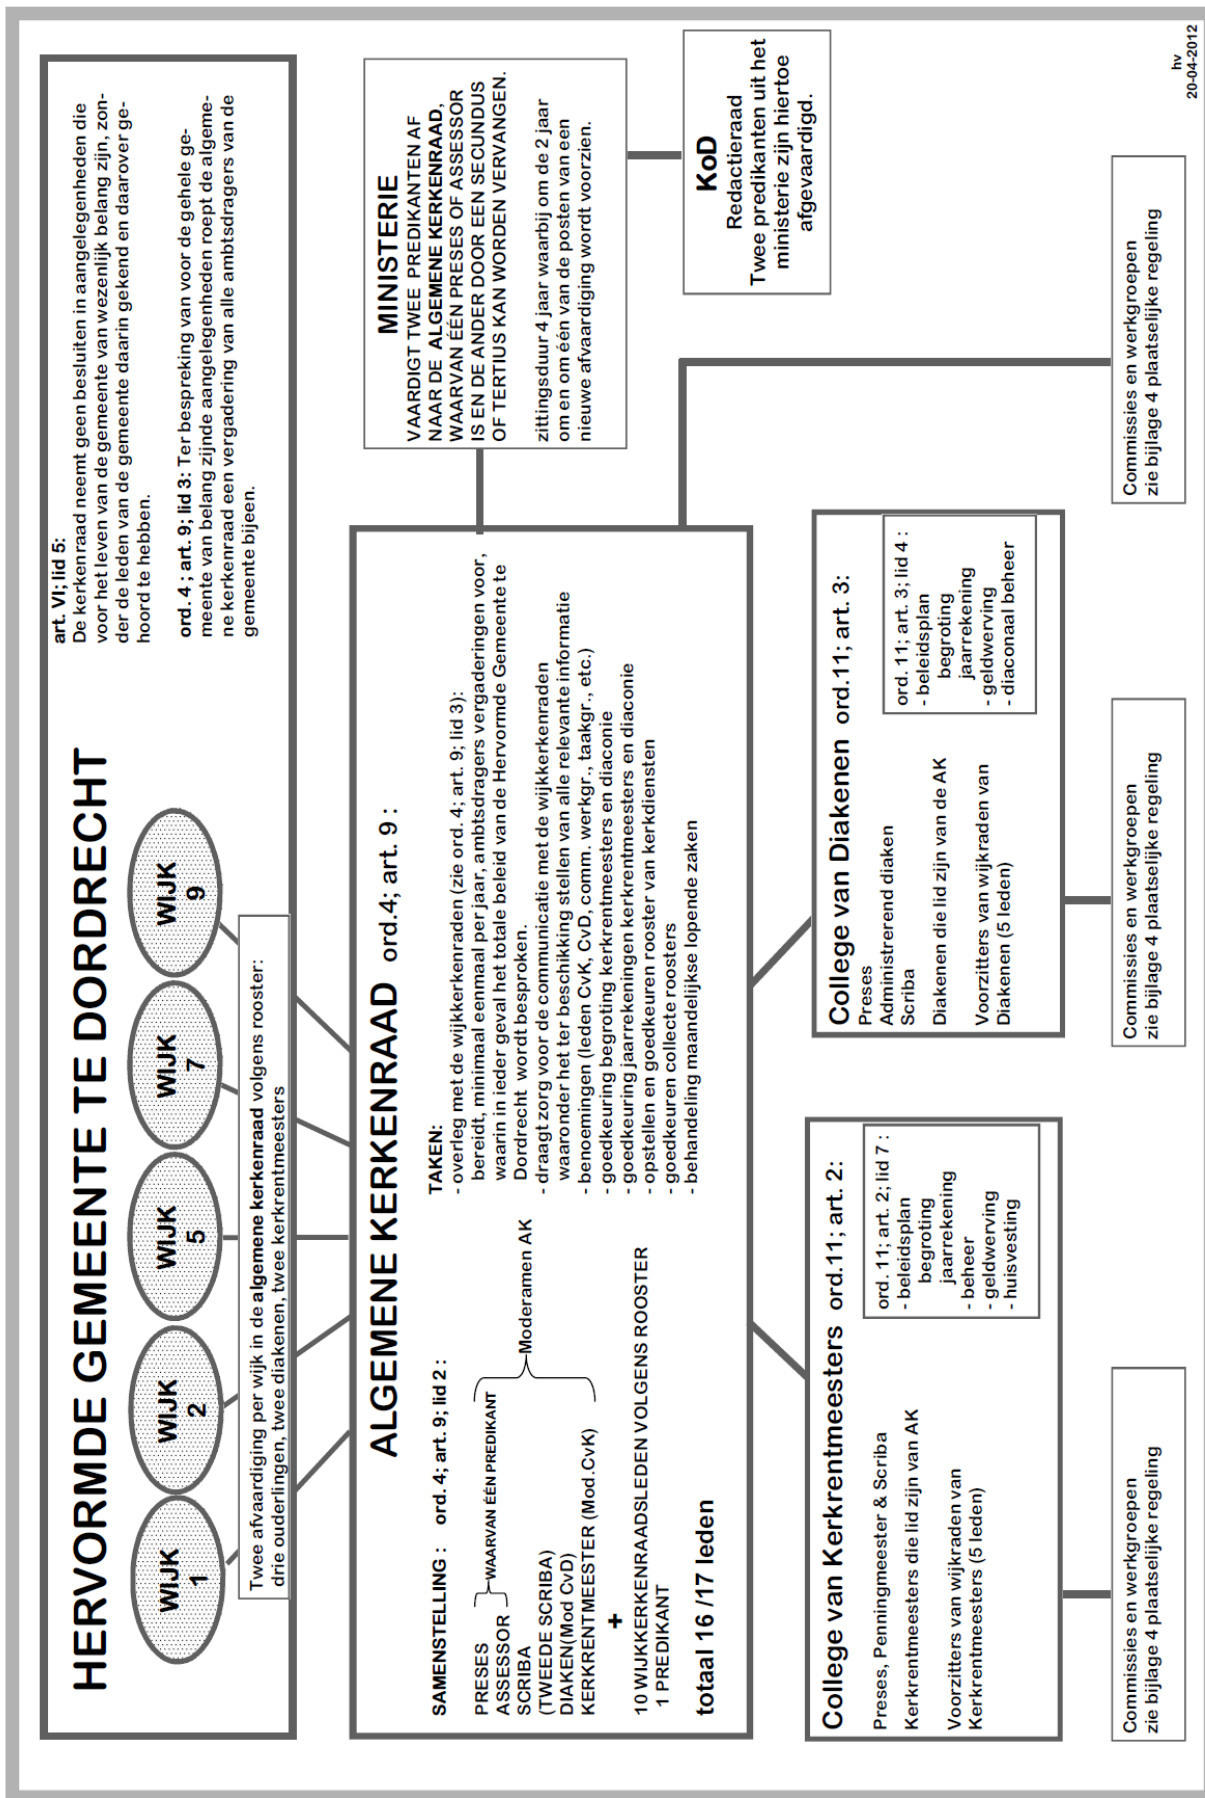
HERVORMDE GEMEENTE TE DORDRECHT

WIJK 1

WIJK 2

WIJK 5

WIJK 7

WIJK 9

Twee afvaardiging per wijk in de **algemene kerkenraad** volgens rooster: drie ouderlingen, twee diakenen, twee kerkrentmeesters

art. VI; lid 5:
De kerkenraad neemt geen besluiten in aangelegenheden die voor het leven van de gemeente van wezenlijk belang zijn, zonder de leden van de gemeente daarin gekend en daarover gehoord te hebben.

ord. 4 ; art. 9; lid 3: Ter bespreking van voor de gehele gemeente van belang zijnde aangelegenheden roept de algemene kerkenraad een vergadering van alle ambtsdragers van de gemeente bijeen.

MINISTERIE
VAARDIGT TWEE PREDIKANTEN AF NAAR DE ALGEMENE KERKENRAAD, WAARVAN ÉÉN PRESES OF ASSESSOR IS EN DE ANDER DOOR EEN SECUNDUS OF TERTIUS KAN WORDEN VERVANGEN.

zittingsduur 4 jaar waarbij om de 2 jaar om en om één van de posten van een nieuwe afvaardiging wordt voorzien.

KoD
Redactieraad
Twee predikanten uit het ministerie zijn hiertoe afgevaardigd.

hv
20-04-2012

ALGEMENE KERKENRAAD ord.4; art. 9 :

SAMENSTELLING : ord. 4; art. 9; lid 2 :
PRESES
ASSESSOR } WAARVAN ÉÉN PREDIKANT
SCRIBA
(TWEEDE SCRIBA)
DIAKEN(Mod CvD)
KERKRENTMEESTER (Mod.CvK)
} Moderamen AK
+
10 WIJKKERKENRAADSLEDEN VOLGENS ROOSTER
1 PREDIKANT
totaal 16 /17 leden

TAKEN:
- overleg met de wijkkerkenraden (zie ord. 4; art. 9; lid 3): bereidt, minimaal eenmaal per jaar, ambtsdragers vergaderingen voor, waarin in ieder geval het totale beleid van de Hervormde Gemeente te Dordrecht wordt besproken.
- draagt zorg voor de communicatie met de wijkkerkenraden waaronder het ter beschikking stellen van alle relevante informatie
- benoemingen (leden CvK, CvD, comm. werkgr., taakgr., etc.)
- goedkeuring begroting kerkrentmeesters en diaconie
- goedkeuring jaarrekeningen kerkrentmeesters en diaconie
- opstellen en goedkeuren rooster van kerkdiensten
- goedkeuren collecte roosters
- behandeling maandelijkse lopende zaken

College van Kerkrentmeesters ord.11; art. 2:
Preses, Penningmeester & Scriba
Kerkrentmeesters die lid zijn van AK
Voorzitters van wijkraden van Kerkrentmeesters (5 leden)

ord. 11; art. 2; lid 7 :
- beleidsplan
begroting
jaarrekening
- beheer
- geldwerving
- huisvesting

College van Diakenen ord.11; art. 3:
Preses
Administrerend diaken
Scriba
Diakenen die lid zijn van de AK
Voorzitters van wijkraden van Diakenen (5 leden)

ord. 11; art. 3; lid 4 :
- beleidsplan
begroting
jaarrekening
- geldwerving
- diaconaal beheer

Commissies en werkgroepen
zie bijlage 4 plaatselijke regeling

Commissies en werkgroepen
zie bijlage 4 plaatselijke regeling

Commissies en werkgroepen
zie bijlage 4 plaatselijke regeling